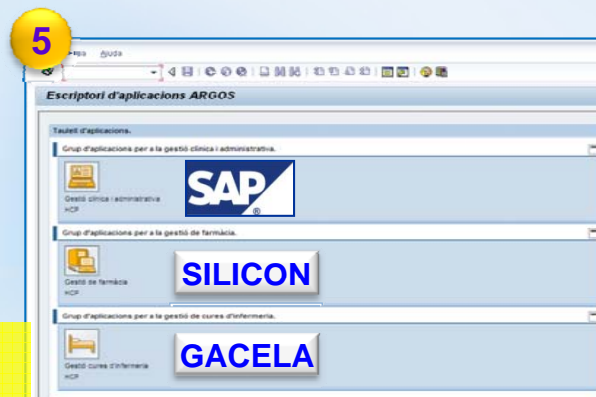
5

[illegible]ma Ajuda

Escriptori d'aplicacions ARGOS

Taulell d'aplicacions.

Grup d'aplicacions per a la gestió clínica i administrativa.

Gestió clínica i administrativa
HCP

SAP

Grup d'aplicacions per a la gestió de farmàcia.

Gestió de farmàcia
HCP

SILICON

Grup d'aplicacions per a la gestió de cures d'infermeria.

Gestió cures d'infermeria
HCP

GACELA